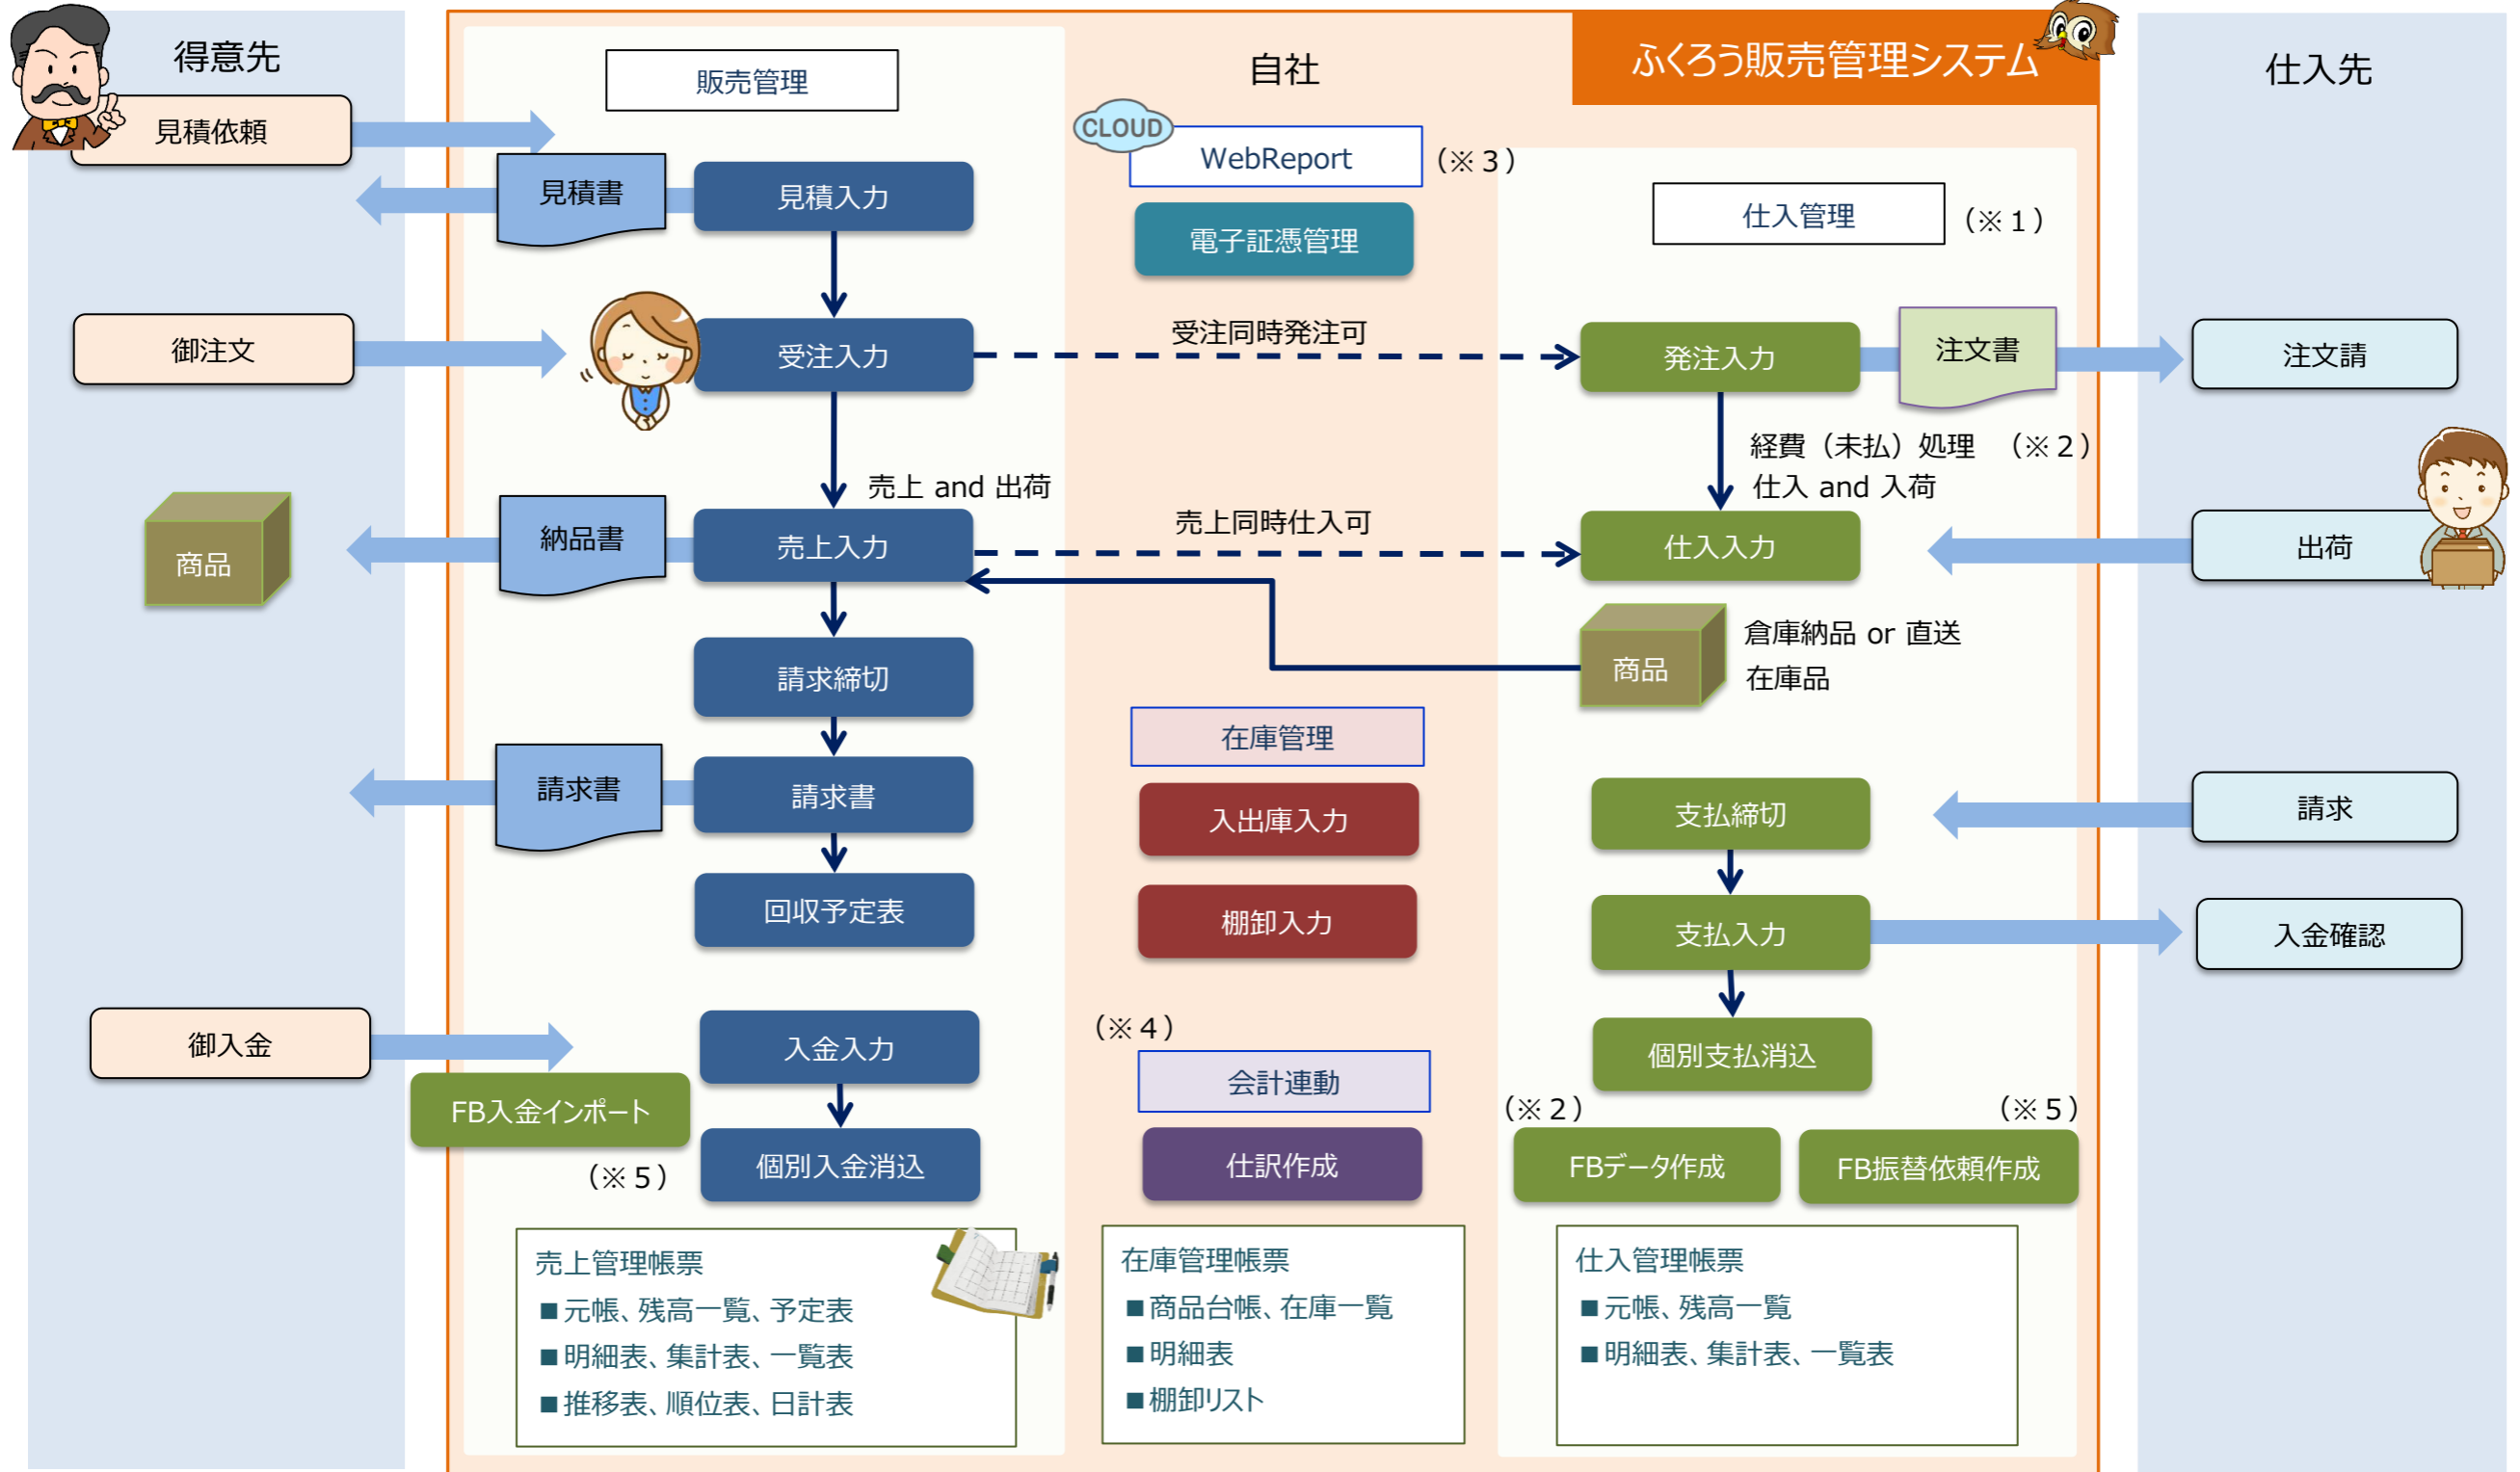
得意先

見積依頼

御注文

商品

御入金

自社

ふくろう販売管理システム

販売管理

見積書

見積入力

受注入力

売上 and 出荷

納品書

売上入力

請求締切

請求書

請求書

回収予定表

入金入力

FB入金インポート

(※５)

個別入金消込

売上管理帳票
■元帳、残高一覧、予定表
■明細表、集計表、一覧表
■推移表、順位表、日計表

CLOUD

WebReport

(※３)

電子証憑管理

受注同時発注可

売上同時仕入可

在庫管理

入出庫入力

棚卸入力

(※４)

会計連動

仕訳作成

在庫管理帳票
■商品台帳、在庫一覧
■明細表
■棚卸リスト

仕入管理

(※１)

発注入力

注文書

経費（未払）処理　(※２)
仕入 and 入荷

仕入入力

商品

倉庫納品 or 直送
在庫品

支払締切

支払入力

個別支払消込

(※２)

(※５)

FBデータ作成

FB振替依頼作成

仕入管理帳票
■元帳、残高一覧
■明細表、集計表、一覧表

仕入先

注文請

出荷

請求

入金確認